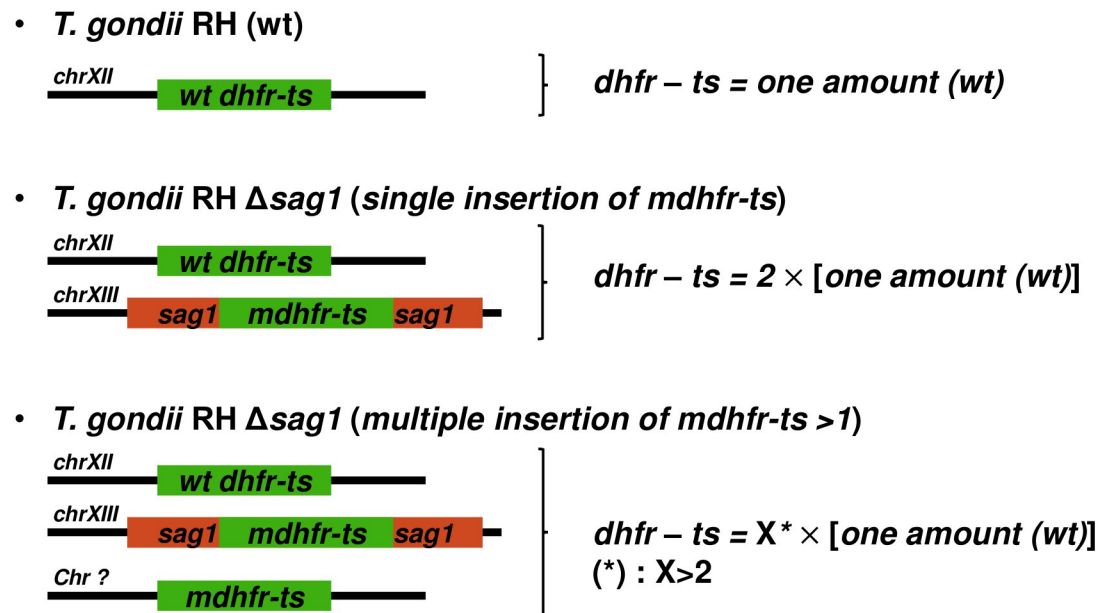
• T. gondii RH (wt)

chrXII
wt dhfr-ts

dhfr – ts = one amount (wt)

• T. gondii RH Δsag1 (single insertion of mdhfr-ts)

chrXII
wt dhfr-ts
chrXIII
sag1 mdhfr-ts sag1

dhfr – ts = 2 × [one amount (wt)]

• T. gondii RH Δsag1 (multiple insertion of mdhfr-ts >1)

chrXII
wt dhfr-ts
chrXIII
sag1 mdhfr-ts sag1
Chr ?
mdhfr-ts

dhfr – ts = X* × [one amount (wt)]
(*) : X>2